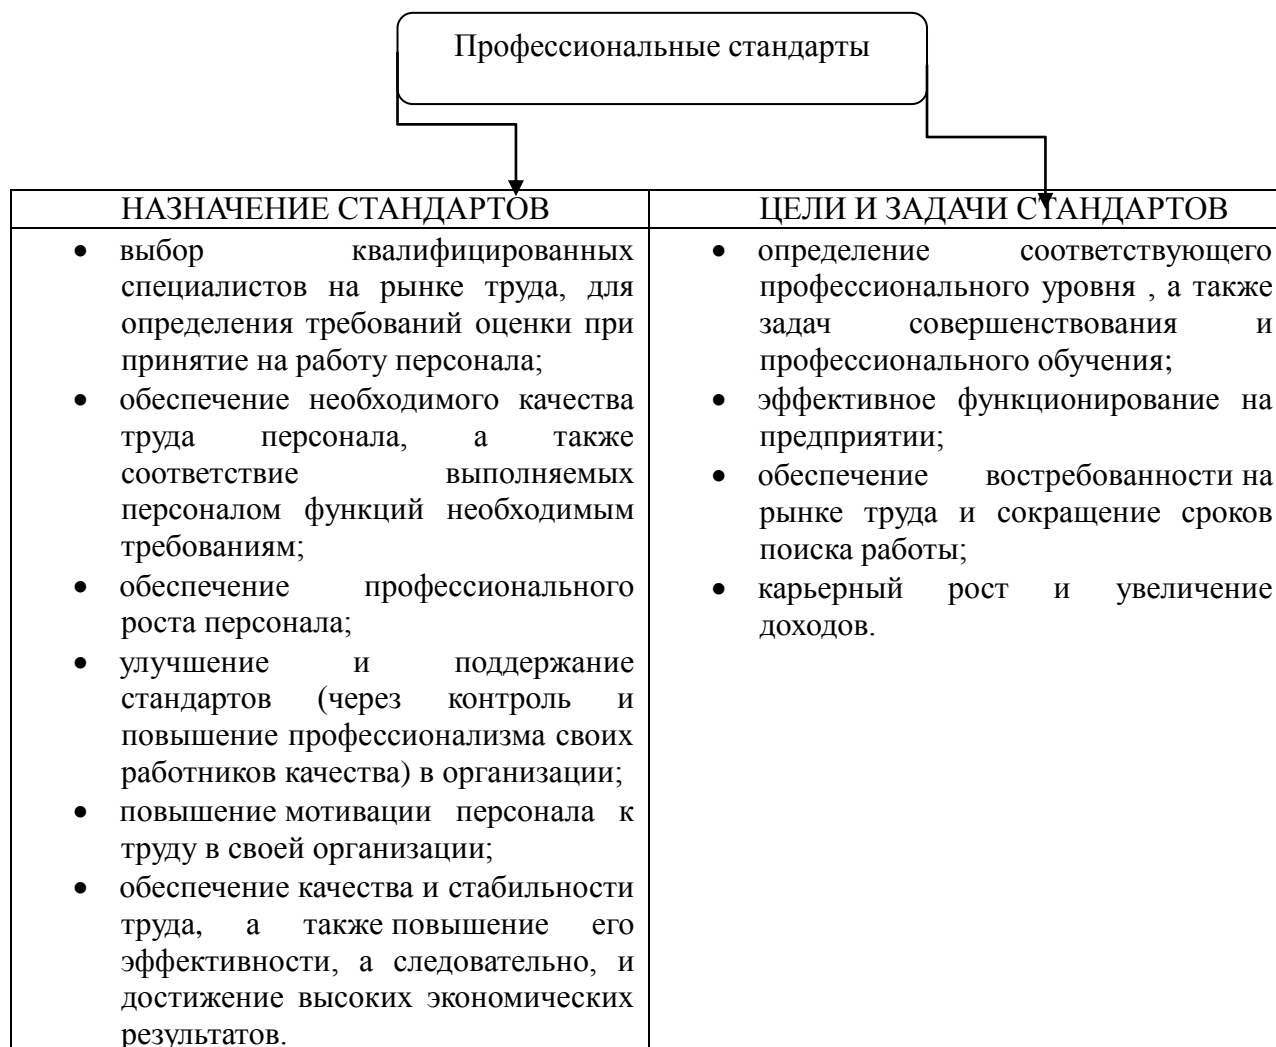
Профессиональные стандарты

| НАЗНАЧЕНИЕ СТАНДАРТОВ | ЦЕЛИ И ЗАДАЧИ СТАНДАРТОВ |
|---|---|
| • выбор квалифицированных специалистов на рынке труда, для определения требований оценки при принятие на работу персонала; • обеспечение необходимого качества труда персонала, а также соответствие выполняемых персоналом функций необходимым требованиям; • обеспечение профессионального роста персонала; • улучшение и поддержание стандартов (через контроль и повышение профессионализма своих работников качества) в организации; • повышение мотивации персонала к труду в своей организации; • обеспечение качества и стабильности труда, а также повышение его эффективности, а следовательно, и достижение высоких экономических результатов. | • определение соответствующего профессионального уровня , а также задач совершенствования и профессионального обучения; • эффективное функционирование на предприятии; • обеспечение востребованности на рынке труда и сокращение сроков поиска работы; • карьерный рост и увеличение доходов. |